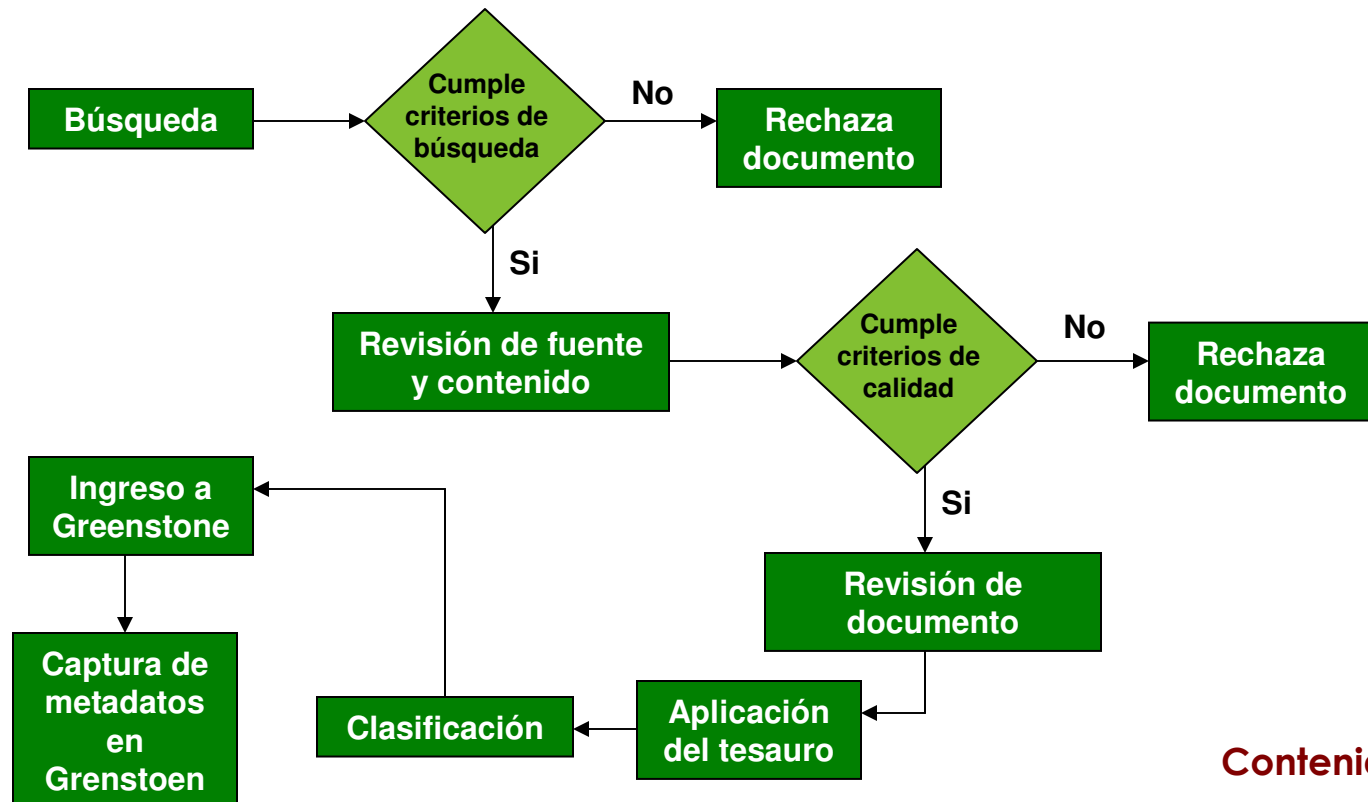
Búsqueda

Cumple criterios de búsqueda

No

Rechaza documento

Si

Revisión de fuente y contenido

Cumple criterios de calidad

No

Rechaza documento

Si

Revisión de documento

Aplicación del tesauro

Clasificación

Ingreso a Greenstone

Captura de metadatos en Grenstoen

Conteni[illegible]